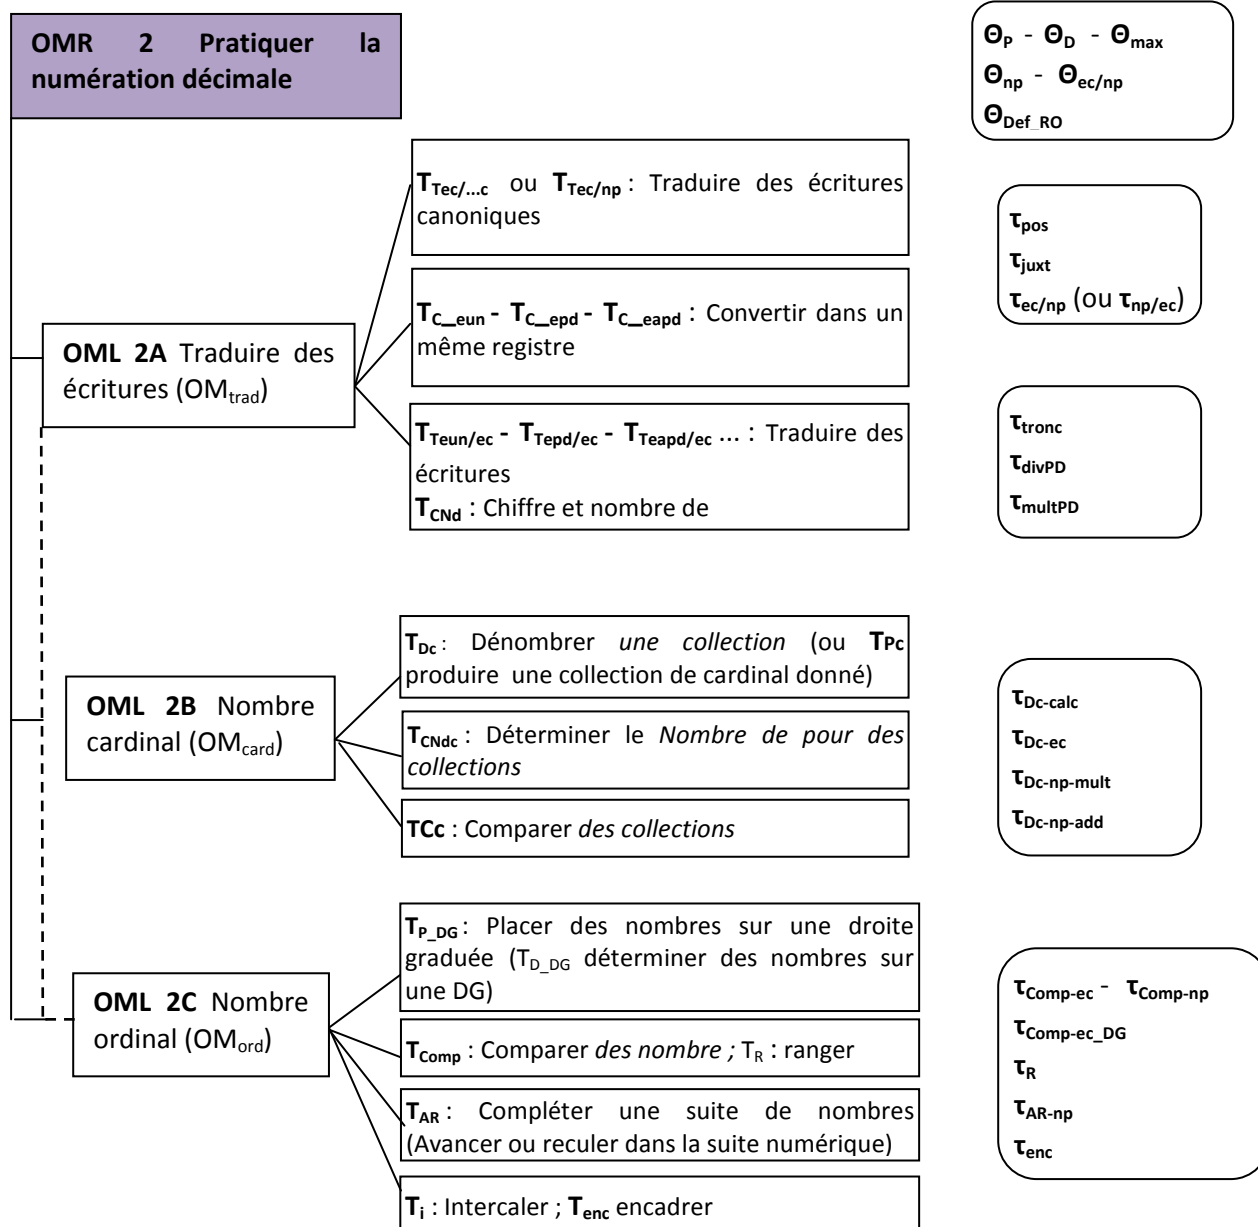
OMR 2 Pratiquer la numération décimale

$\Theta_P$ - $\Theta_D$ - $\Theta_{max}$
$\Theta_{np}$ - $\Theta_{ec/np}$
$\Theta_{Def\_RO}$

OML 2A Traduire des écritures ($OM_{trad}$)

$T_{Tec/...c}$ ou $T_{Tec/np}$ : Traduire des écritures canoniques

$T_{C\_eun}$ - $T_{C\_epd}$ - $T_{C\_eapd}$ : Convertir dans un même registre

$T_{Teun/ec}$ - $T_{Tepd/ec}$ - $T_{Teapd/ec}$ ... : Traduire des écritures
$T_{CNd}$ : Chiffre et nombre de

$\tau_{pos}$
$\tau_{juxt}$
$\tau_{ec/np}$ (ou $\tau_{np/ec}$)

$\tau_{tronc}$
$\tau_{divPD}$
$\tau_{multPD}$

OML 2B Nombre cardinal ($OM_{card}$)

$T_{Dc}$ : Dénombrer *une collection* (ou $T_{Pc}$ produire une collection de cardinal donné)

$T_{CNdc}$ : Déterminer le *Nombre de pour des collections*

TCc : Comparer *des collections*

$\tau_{Dc-calc}$
$\tau_{Dc-ec}$
$\tau_{Dc-np-mult}$
$\tau_{Dc-np-add}$

OML 2C Nombre ordinal ($OM_{ord}$)

$T_{P\_DG}$ : Placer des nombres sur une droite graduée ($T_{D\_DG}$ déterminer des nombres sur une DG)

$T_{Comp}$ : Comparer *des nombre ;* $T_R$ : ranger

$T_{AR}$ : Compléter une suite de nombres (Avancer ou reculer dans la suite numérique)

$T_i$ : Intercaler ; $T_{enc}$ encadrer

$\tau_{Comp-ec}$ - $\tau_{Comp-np}$
$\tau_{Comp-ec\_DG}$
$\tau_R$
$\tau_{AR-np}$
$\tau_{enc}$